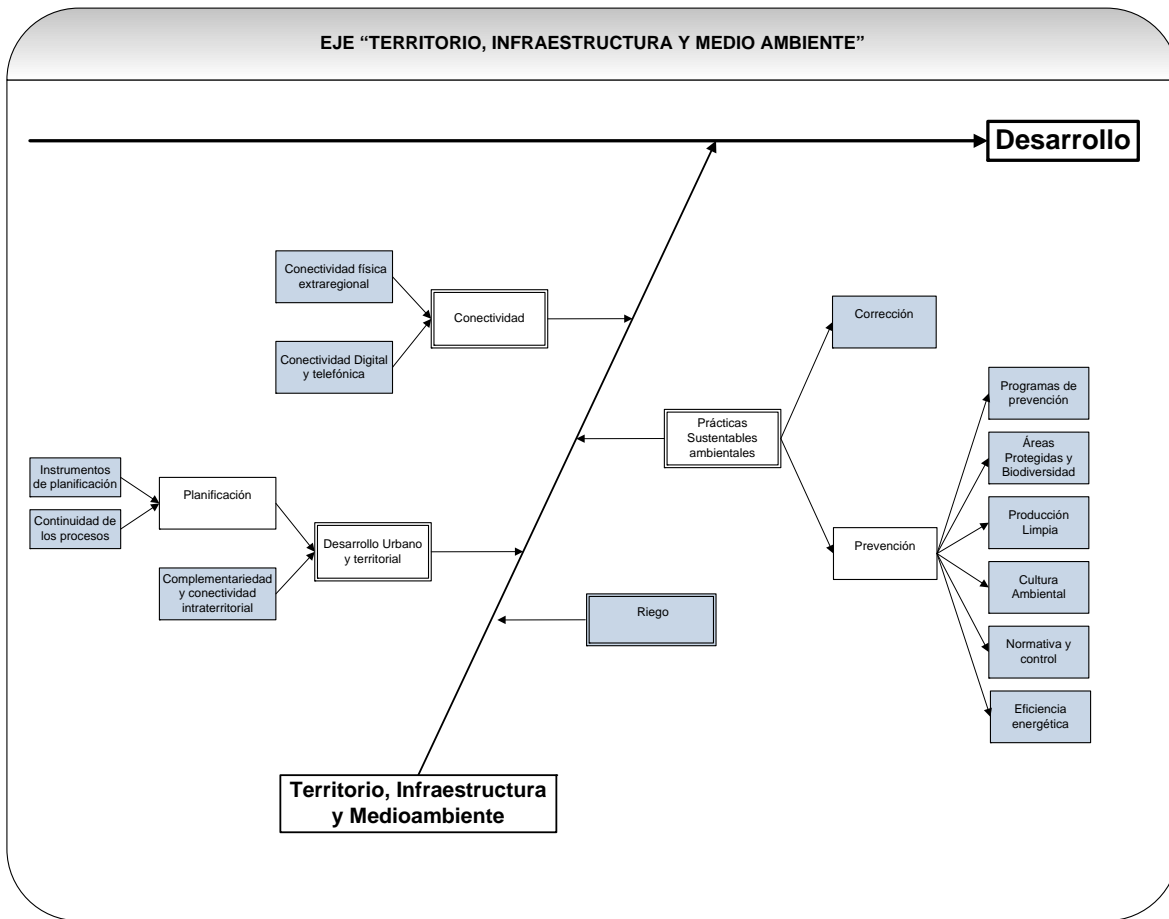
EJE "TERRITORIO, INFRAESTRUCTURA Y MEDIO AMBIENTE"

Desarrollo

Conectividad física extraregional

Conectividad Digital y telefónica

Conectividad

Corrección

Programas de prevención

Prácticas Sustentables ambientales

Áreas Protegidas y Biodiversidad

Instrumentos de planificación

Planificación

Continuidad de los procesos

Producción Limpia

Desarrollo Urbano y territorial

Prevención

Complementariedad y conectividad intraterritorial

Cultura Ambiental

Riego

Normativa y control

Eficiencia energética

Territorio, Infraestructura y Medioambiente